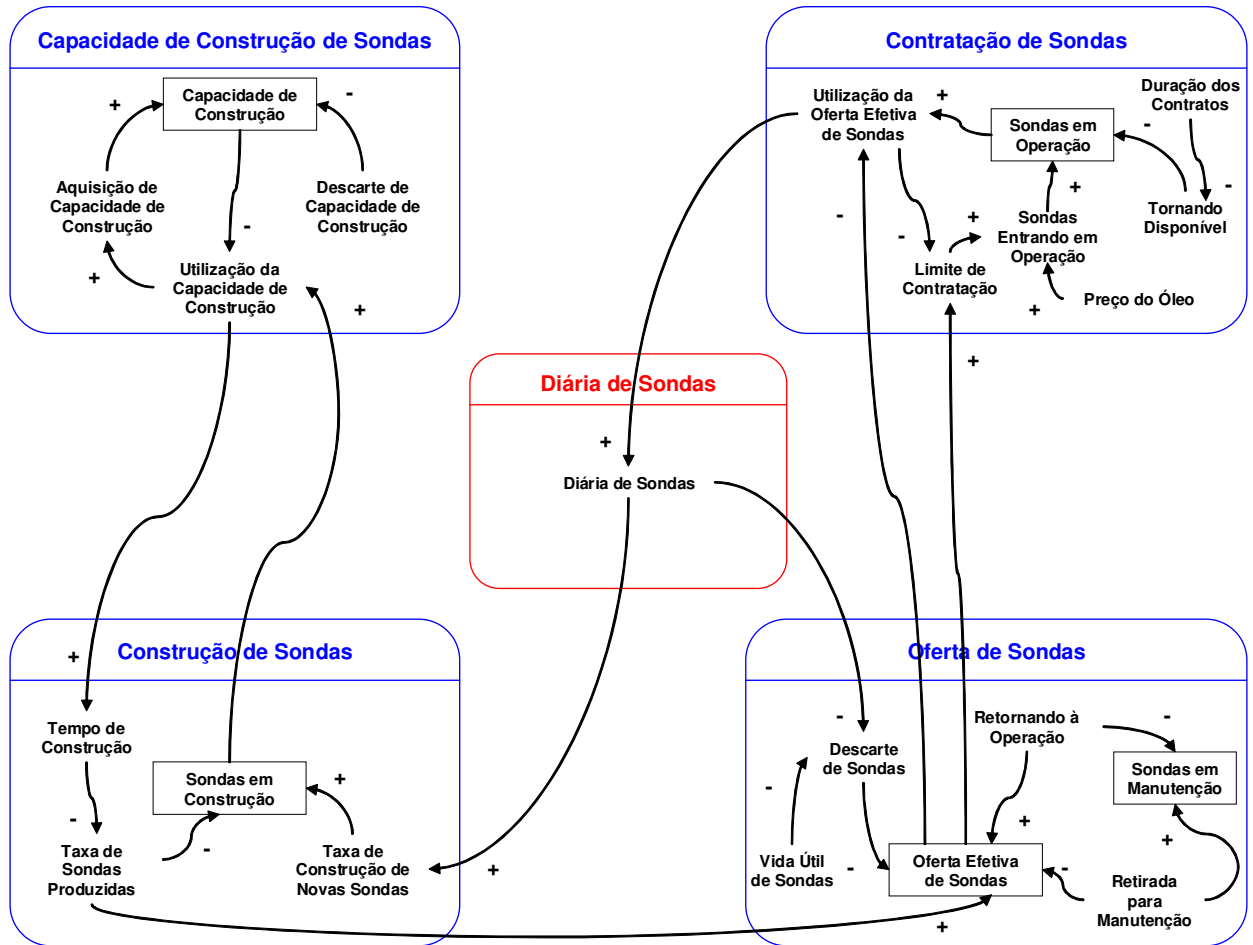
Capacidade de Construção de Sondas

+
Capacidade de Construção
-
Aquisição de Capacidade de Construção
Descarte de Capacidade de Construção
-
+
Utilização da Capacidade de Construção
+

Contratação de Sondas

Utilização da Oferta Efetiva de Sondas
+
Sondas em Operação
Duração dos Contratos
-
+
-
+
Sondas Entrando em Operação
Tornando Disponível
-
Limite de Contratação
+
Preço do Óleo
+

Diária de Sondas

+
Diária de Sondas

Construção de Sondas

+
Tempo de Construção
Sondas em Construção
+
-
-
Taxa de Sondas Produzidas
Taxa de Construção de Novas Sondas
+

Oferta de Sondas

-
Retornando à Operação
-
Descarte de Sondas
Sondas em Manutenção
-
+
+
Vida Útil de Sondas
-
Oferta Efetiva de Sondas
-
Retirada para Manutenção
+